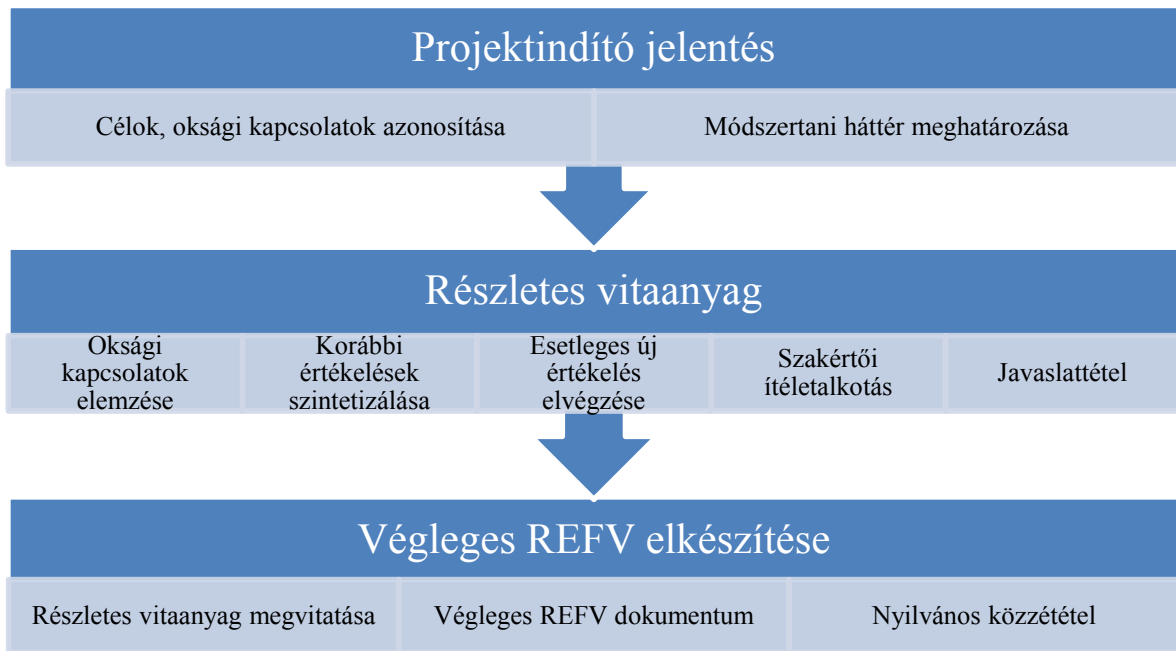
Projektindító jelentés

Célok, oksági kapcsolatok azonosítása

Módszertani háttér meghatározása

Részletes vitaanyag

Oksági kapcsolatok elemzése

Korábbi értékelések szintetizálása

Esetleges új értékelés elvégzése

Szakértői ítéletalkotás

Javaslattétel

Végleges REFV elkészítése

Részletes vitaanyag megvitatása

Végleges REFV dokumentum

Nyilvános közzététel